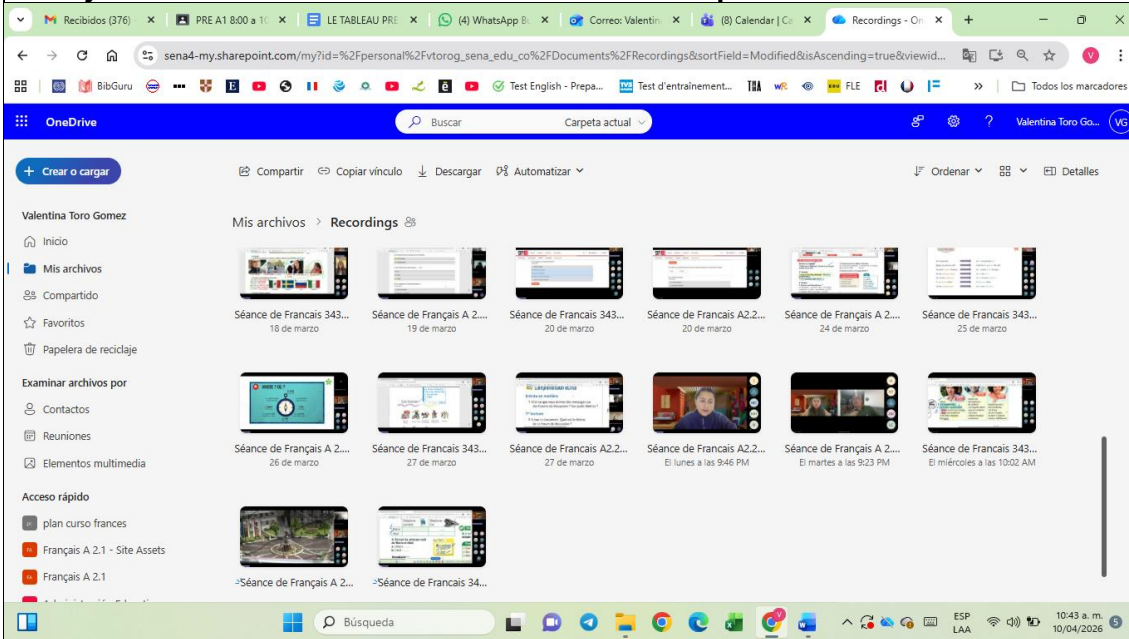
Recibidos (376) ×
PRE A1 8:00 a 1( ×
LE TABLEAU PRE ×
(4) WhatsApp Bu ×
Correo: Valentin ×
(8) Calendar | Ca ×
Recordings - On ×
+

sena4-my.sharepoint.com/my?id=%2Fpersonal%2Fvtorog_sena_edu_co%2FDocuments%2FRecordings&sortField=Modified&isAscending=true&viewid...

BibGuru
Test English - Prepa...
Test d'entraînement...
FLE
Todos los marcadores

OneDrive
Buscar
Carpeta actual
Valentina Toro Go...
VG

+ Crear o cargar
Compartir
Copiar vínculo
Descargar
Automatizar
Ordenar
Detalles

Valentina Toro Gomez
Inicio
Mis archivos
Compartido
Favoritos
Papelera de reciclaje

Examinar archivos por
Contactos
Reuniones
Elementos multimedia

Acceso rápido
plan curso frances
Français A 2.1 - Site Assets
Français A 2.1

Mis archivos > Recordings

Séance de Francais 343...
18 de marzo
Séance de Français A 2....
19 de marzo
Séance de Francais 343...
20 de marzo
Séance de Français A2.2...
20 de marzo
Séance de Français A 2....
24 de marzo
Séance de Francais 343...
25 de marzo

Séance de Français A 2....
26 de marzo
Séance de Francais 343...
27 de marzo
Séance de Français A2.2...
27 de marzo
Séance de Français A2.2...
El lunes a las 9:46 PM
Séance de Français A 2....
El martes a las 9:23 PM
Séance de Francais 343...
El miércoles a las 10:02 AM

Séance de Français A 2...
Séance de Francais 34...

Búsqueda
ESP LAA
10:43 a. m.
10/04/2026
5